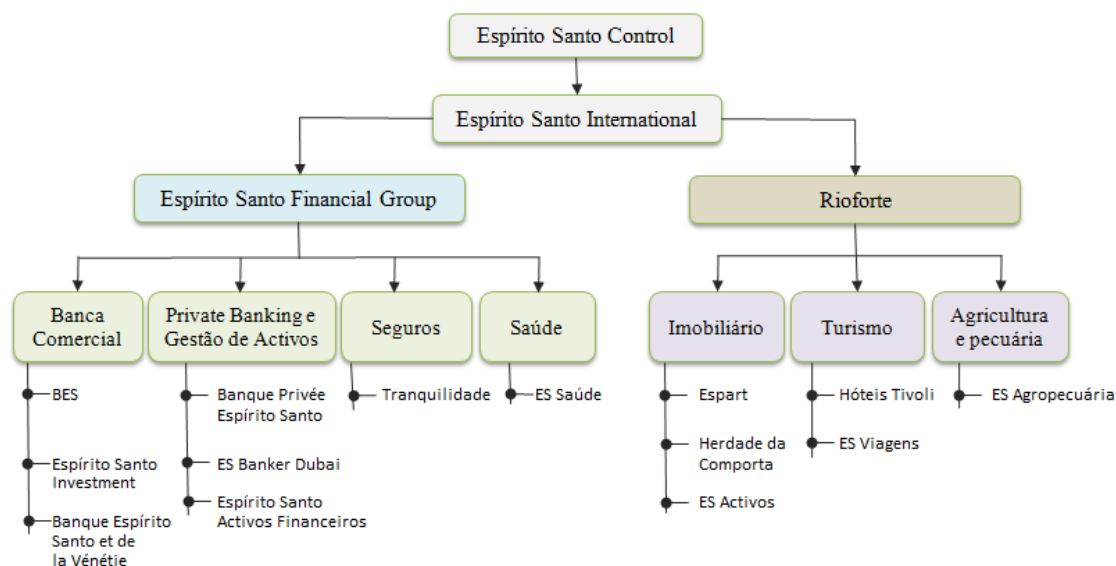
Espírito Santo Control

Espírito Santo International

Espírito Santo Financial Group

Rioforte

Banca Comercial

Private Banking e Gestão de Activos

Seguros

Saúde

Imobiliário

Turismo

Agricultura e pecuária

BES

Espírito Santo Investment

Banque Espírito Santo et de la Vénétie

Banque Privée Espírito Santo

ES Banker Dubai

Espírito Santo Activos Financeiros

Tranquilidade

ES Saúde

Espart

Herdade da Comporta

ES Activos

Hóteis Tivoli

ES Viagens

ES Agropecuária